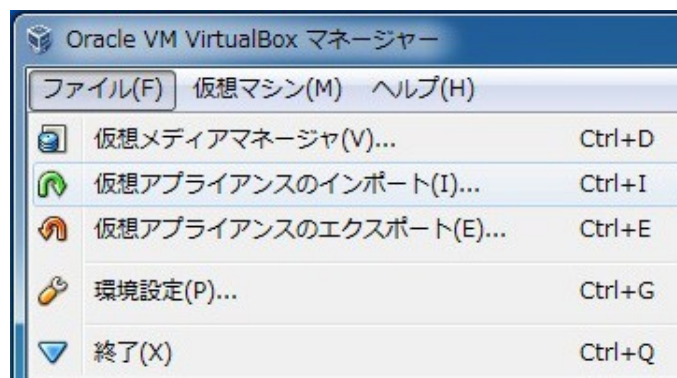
Oracle VM VirtualBox マネージャー

ファイル(F) 仮想マシン(M) ヘルプ(H)

仮想メディアマネージャ(V)... Ctrl+D
仮想アプライアンスのインポート(I)... Ctrl+I
仮想アプライアンスのエクスポート(E)... Ctrl+E
環境設定(P)... Ctrl+G
終了(X) Ctrl+Q